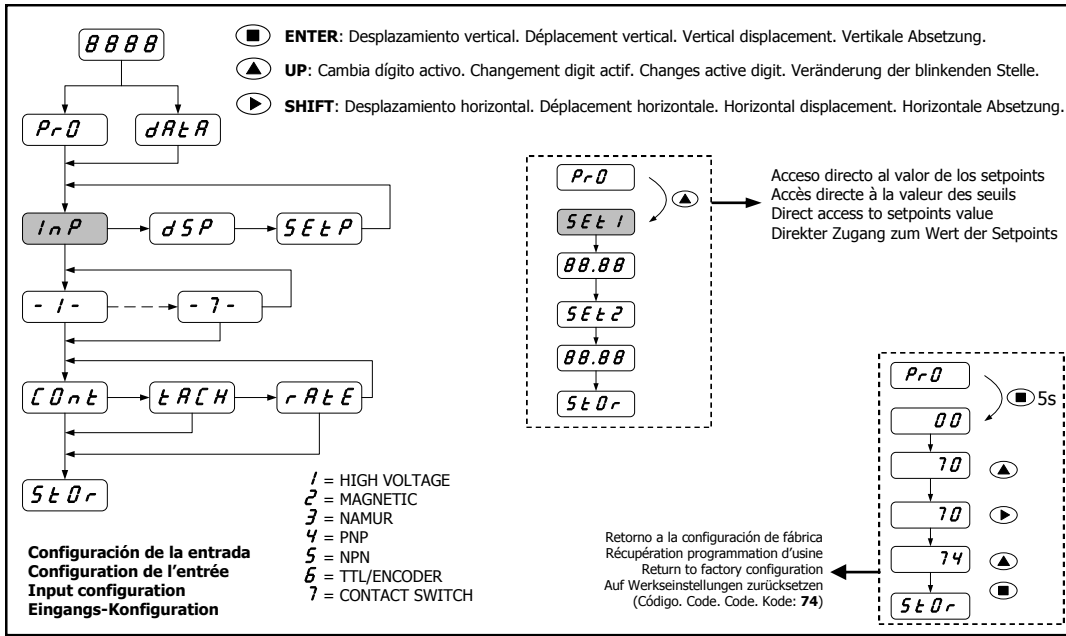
8888

ENTER: Desplazamiento vertical. Déplacement vertical. Vertical displacement. Vertikale Absetzung.

UP: Cambia dígito activo. Changement digit actif. Changes active digit. Veränderung der blinkenden Stelle.

SHIFT: Desplazamiento horizontal. Déplacement horizontale. Horizontal displacement. Horizontale Absetzung.

PrO
dAtA

InP
dSP
SEtP

- 1 -
- 7 -

COnt
tACH
rAtE

StOr

PrO
SEt 1
88.88
SEt2
88.88
StOr

Acceso directo al valor de los setpoints
Accès directe à la valeur des seuils
Direct access to setpoints value
Direkter Zugang zum Wert der Setpoints

1 = HIGH VOLTAGE
2 = MAGNETIC
3 = NAMUR
4 = PNP
5 = NPN
6 = TTL/ENCODER
7 = CONTACT SWITCH

Configuración de la entrada
Configuration de l'entrée
Input configuration
Eingangs-Konfiguration

PrO
5s
00
70
70
74
StOr

Retorno a la configuración de fábrica
Récupération programmation d'usine
Return to factory configuration
Auf Werkseinstellungen zurücksetzen
(Código. Code. Code. Kode: 74)